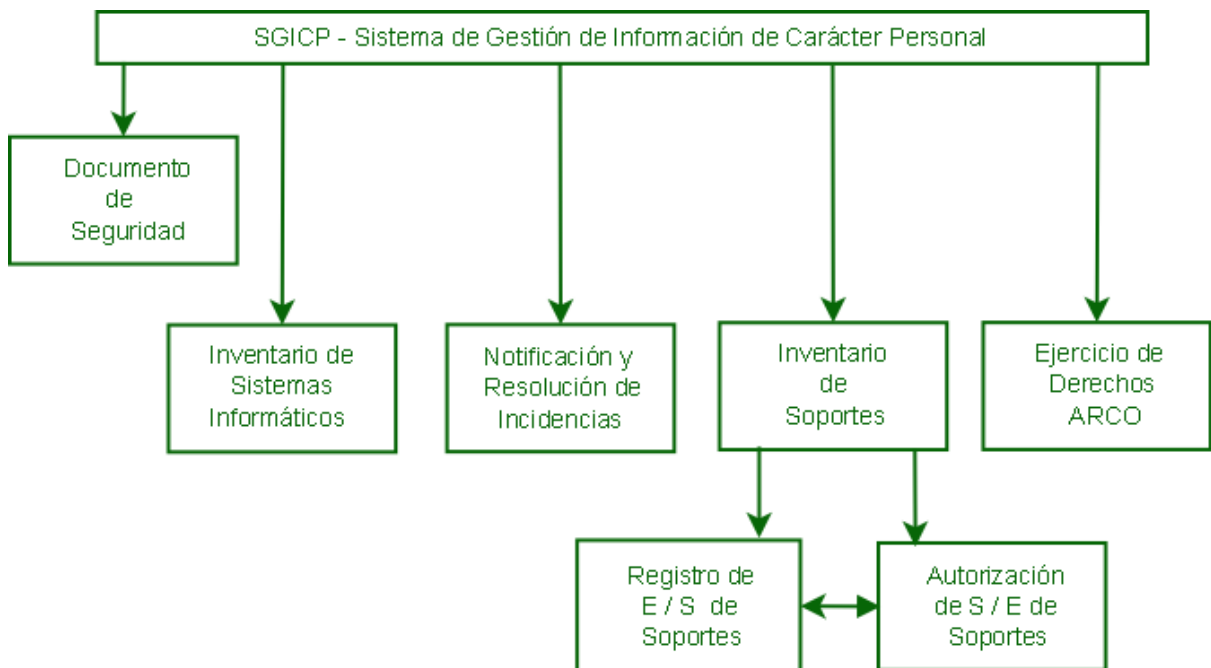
SGICP - Sistema de Gestión de Información de Carácter Personal

Documento de Seguridad

Inventario de Sistemas Informáticos

Notificación y Resolución de Incidencias

Inventario de Soportes

Ejercicio de Derechos ARCO

Registro de E / S de Soportes

Autorización de S / E de Soportes